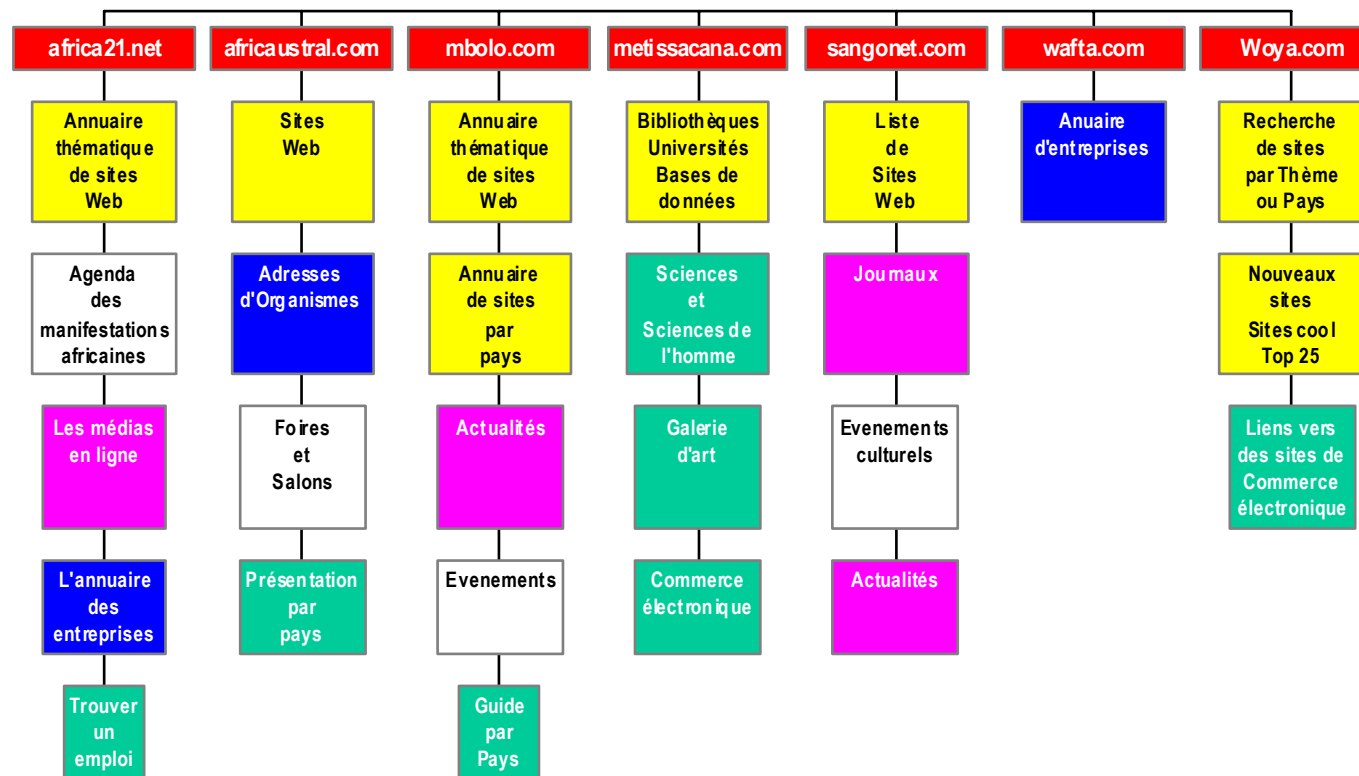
africa21.net
Annuaire thématique de sites Web
Agenda des manifestations africaines
Les médias en ligne
L'annuaire des entreprises
Trouver un emploi

africaustral.com
Sites Web
Adresses d'Organismes
Foires et Salons
Présentation par pays

mbolo.com
Annuaire thématique de sites Web
Annuaire de sites par pays
Actualités
Evenements
Guide par Pays

metissacana.com
Bibliothèques Universités Bases de données
Sciences et Sciences de l'homme
Galerie d'art
Commerce électronique

sangonet.com
Liste de Sites Web
Journaux
Evenements culturels
Actualités

wafta.com
Anuaire d'entreprises

Woya.com
Recherche de sites par Thème ou Pays
Nouveaux sites Sites cool Top 25
Liens vers des sites de Commerce électronique